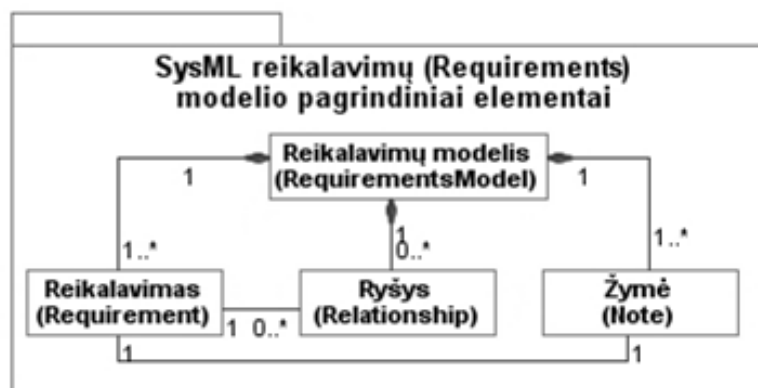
SysML reikalavimų (Requirements) modelio pagrindiniai elementai

Reikalavimų modelis (RequirementsModel)

1

1

1..*

1

0..*

1..*

Reikalavimas (Requirement)

1 0..*

Ryšys (Relationship)

Žymė (Note)

1

1